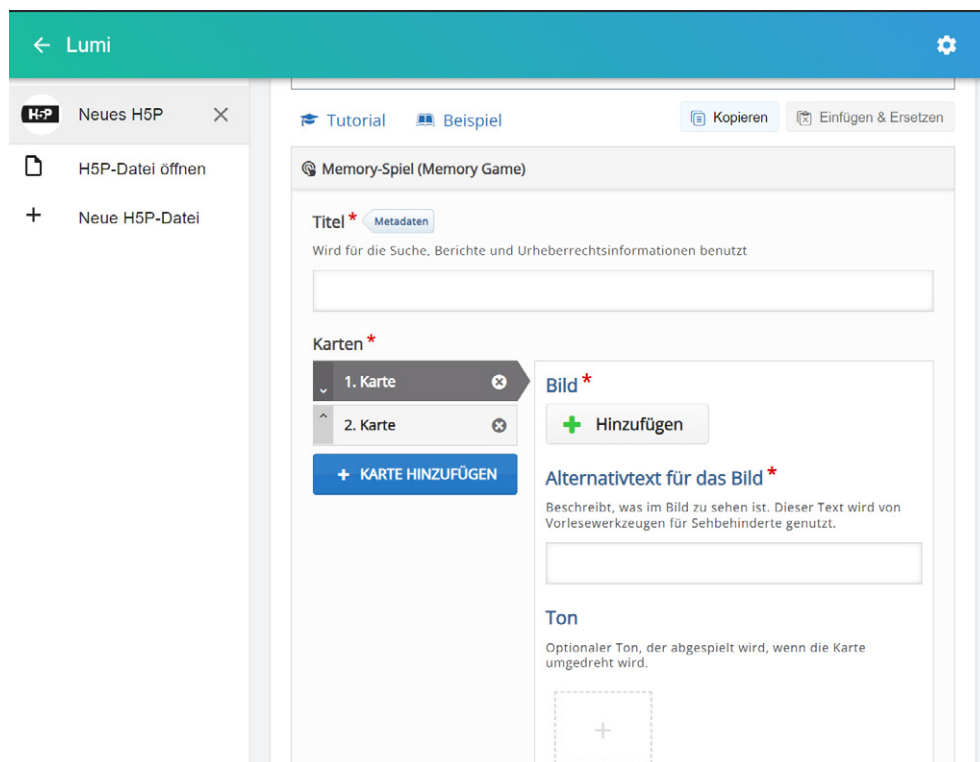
← Lumi

H5P Neues H5P ×

H5P-Datei öffnen

+ Neue H5P-Datei

Tutorial Beispiel Kopieren Einfügen & Ersetzen

Memory-Spiel (Memory Game)

Titel * Metadaten

Wird für die Suche, Berichte und Urheberrechtsinformationen benutzt

Karten *

1. Karte

2. Karte

+ KARTE HINZUFÜGEN

Bild *

+ Hinzufügen

Alternativtext für das Bild *

Beschreibt, was im Bild zu sehen ist. Dieser Text wird von Vorlesewerkzeugen für Sehbehinderte genutzt.

Ton

Optionaler Ton, der abgespielt wird, wenn die Karte umgedreht wird.

+